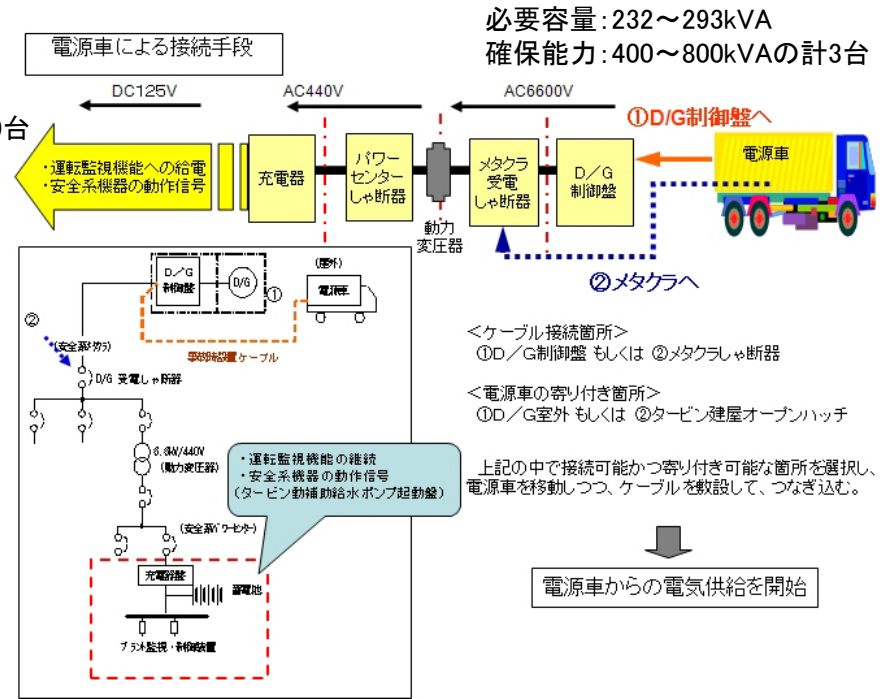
電源車による接続手段

必要容量:232～293kVA
確保能力:400～800kVAの計3台

DC125V
AC440V
AC6600V

①D/G制御盤へ

台

・運転監視機能への給電
・安全系機器の動作信号

充電器

パワーセンターしゃ断器

動力変圧器

メタクラ受電しゃ断器

D／G制御盤

電源車

②メタクラへ

D／G制御盤
D/G
①
(屋外)
電源車
②
(安全系メタクラ)
手動輸送ケーブル
D/G 受電しゃ断器
6.9kV/440V (動力変圧器)
(安全系パワーセンター)
充電器盤
蓄電池
プラント監視・制御装置

・運転監視機能の継続
・安全系機器の動作信号
(タービン動補助給水ポンプ起動盤)

＜ケーブル接続箇所＞
①D／G制御盤 もしくは ②メタクラしゃ断器

＜電源車の寄り付き箇所＞
①D／G室外 もしくは ②タービン建屋オープンハッチ

上記の中で接続可能かつ寄り付き可能な箇所を選択し、電源車を移動しつつ、ケーブルを敷設して、つなぎ込む。

電源車からの電気供給を開始